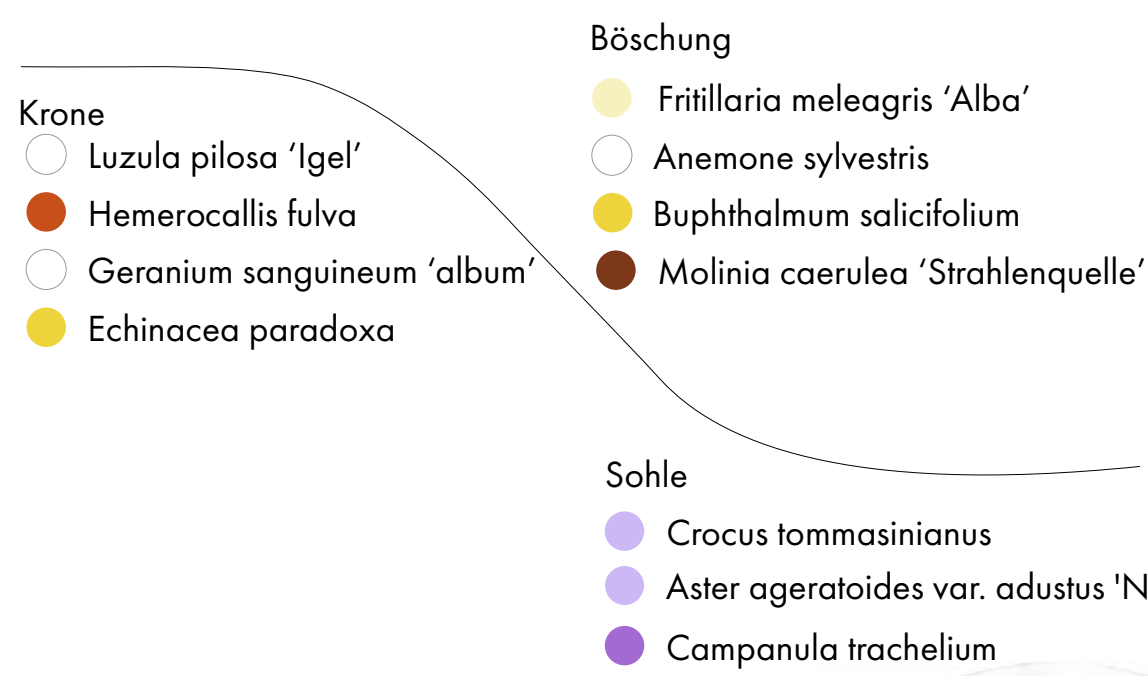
Böschung

Fritillaria meleagris ‘Alba’

Anemone sylvestris

Buphthalmum salicifolium

Molinia caerulea ‘Strahlenquelle’

Krone

Luzula pilosa ‘Igel’

Hemerocallis fulva

Geranium sanguineum ‘album’

Echinacea paradoxa

Sohle

Crocus tommasinianus

Aster ageratoides var. adustus 'N

Campanula trachelium